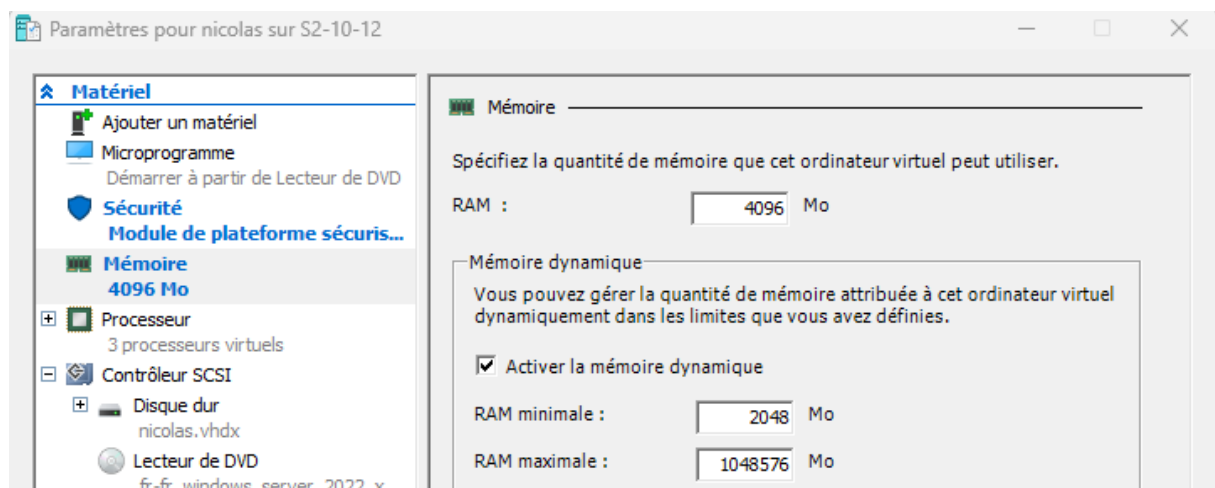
Paramètres pour nicolas sur S2-10-12

Matériel
Ajouter un matériel
Microprogramme
Démarrer à partir de Lecteur de DVD
Sécurité
Module de plateforme sécuris...
Mémoire
4096 Mo
Processeur
3 processeurs virtuels
Contrôleur SCSI
Disque dur
nicolas.vhdx
Lecteur de DVD
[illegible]

Mémoire

Spécifiez la quantité de mémoire que cet ordinateur virtuel peut utiliser.

RAM : 4096 Mo

Mémoire dynamique

Vous pouvez gérer la quantité de mémoire attribuée à cet ordinateur virtuel dynamiquement dans les limites que vous avez définies.

Activer la mémoire dynamique

RAM minimale : 2048 Mo

RAM maximale : 1048576 Mo